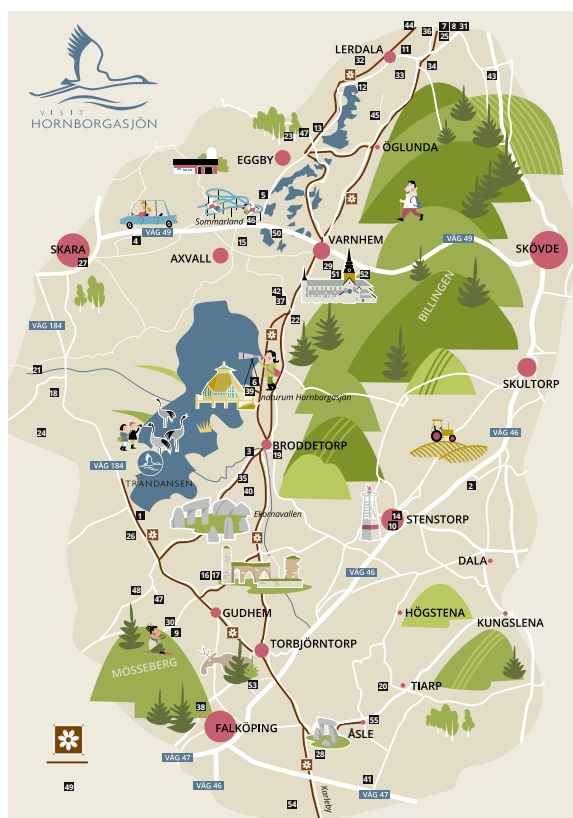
VISIT HORNBORGASJÖN

44 36 7 8 31
25
LERDALA 11
32
33 34 43
12
45
23 47 13
EGGBY
ÖGLUNDA
5
Sommarland 46
4 VÄG 49
15
50
VARNHEM
VÄG 49
SKARA
SKÖVDE
27
AXVALL
29 39
51 52
42
37
BILLINGEN
VÄG 184
22
21
18
6
39
Naturum Hornborgasjön
SKULTORP
24
VÄG 46
BRODDETORP
3
19
VÄG 184
TRANDANSEN
35
40
2
1
Ekornavallen
14
10
STENSTORP
26
DALA
VÄG 46
16 17
48
47
HÖGSTENA
KUNGSLENA
30
9
GUDHEM
TORBJÖRNTORP
MÖSSEBERG
53
20
TIARP
38
FALKÖPING
55
ÅSLE
28
VÄG 47
VÄG 46
41
VÄG 47
49
54
Kaflebyl